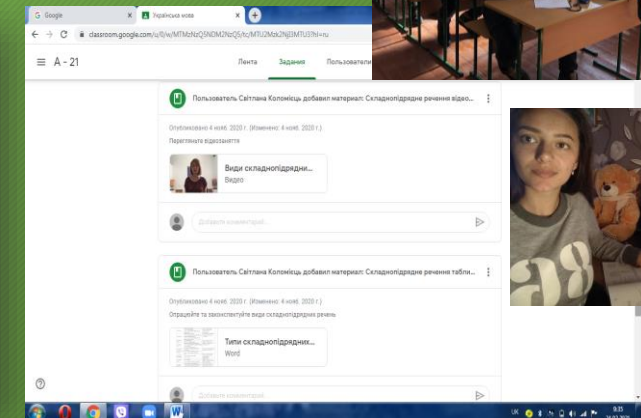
Google
Українська мова
classroom.google.com/u/0/w/MTMzNzQ5NDM2NzQ5/tc/MTU2Mzk2NjI3MTU3?hl=ru
А - 21
Лента
Задания
Пользователи

Пользователь Світлана Коломієць добавил материал: Складнопідрядне речення відео...
Опубликовано 4 нояб. 2020 г. (Изменено: 4 нояб. 2020 г.)
Перегляньте відеозаняття
Види складнопідрядн...
Видео
Добавить комментарий...

Пользователь Світлана Коломієць добавил материал: Складнопідрядне речення табли...
Опубликовано 4 нояб. 2020 г. (Изменено: 4 нояб. 2020 г.)
Опрацюйте та законспектуйте види складнопідрядних речень
Типи складнопідрядних...
Word
Добавить комментарий...

UK
9:35